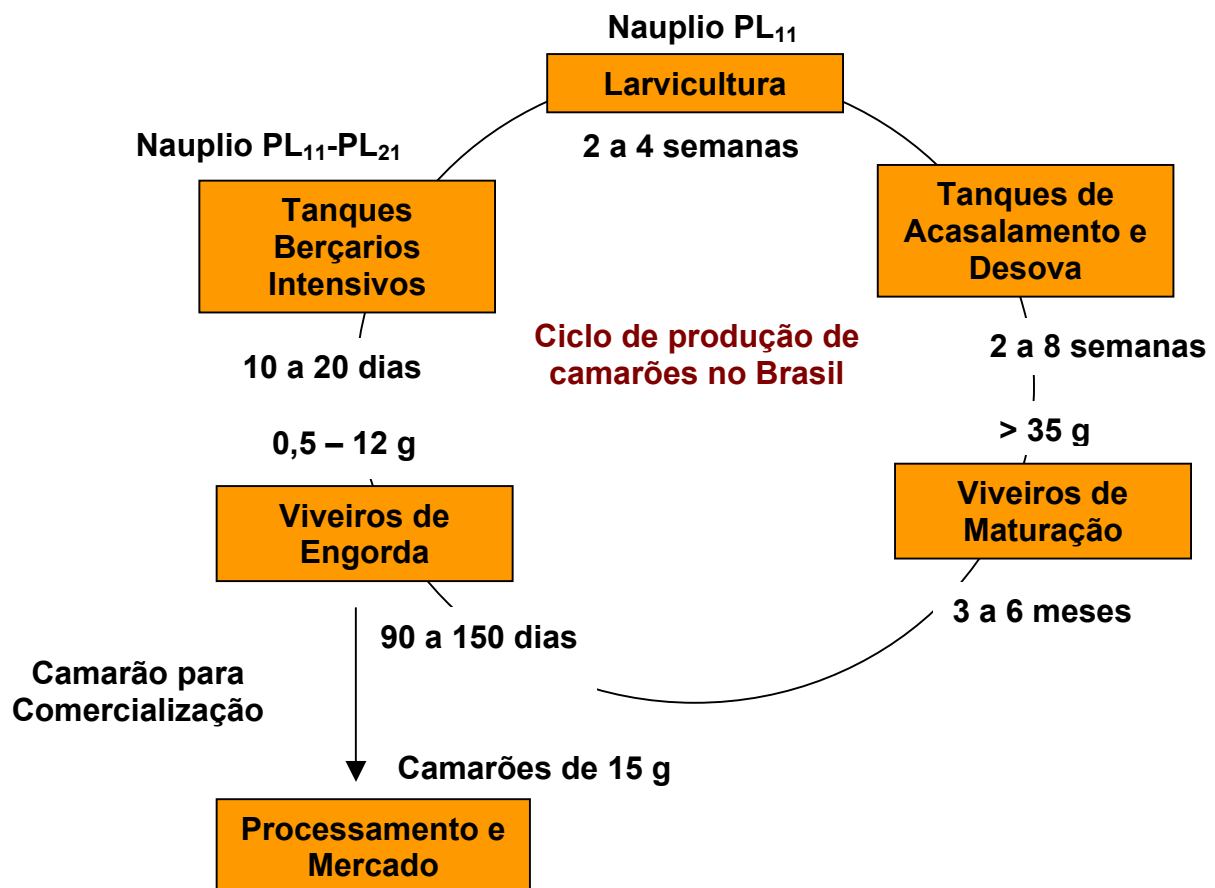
Nauplio $PL_{11}$

Larvicultura

2 a 4 semanas

Nauplio $PL_{11}$-$PL_{21}$

Tanques Berçarios Intensivos

Tanques de Acasalamento e Desova

Ciclo de produção de camarões no Brasil

10 a 20 dias

2 a 8 semanas

0,5 – 12 g

> 35 g

Viveiros de Engorda

Viveiros de Maturação

3 a 6 meses

90 a 150 dias

Camarão para Comercialização

Camarões de 15 g

Processamento e Mercado